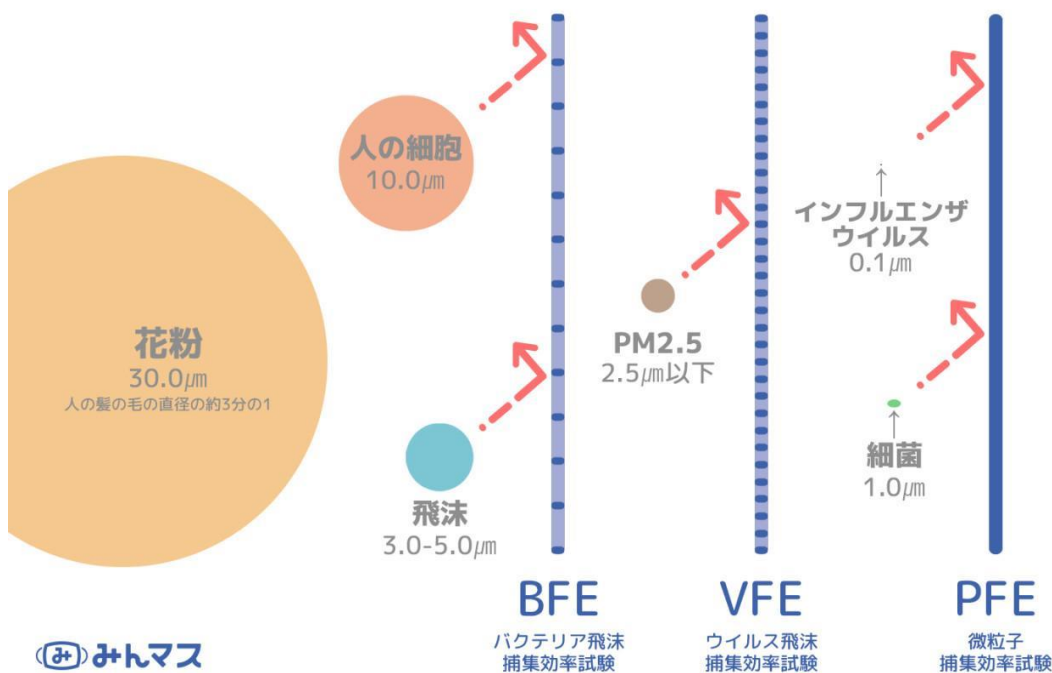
人の細胞
10.0μm

花粉
30.0μm
人の髪の毛の直径の約3分の1

飛沫
3.0-5.0μm

PM2.5
2.5μm以下

インフルエンザ
ウイルス
0.1μm

細菌
1.0μm

BFE
バクテリア飛沫
捕集効率試験

VFE
ウイルス飛沫
捕集効率試験

PFE
微粒子
捕集効率試験

みんマス